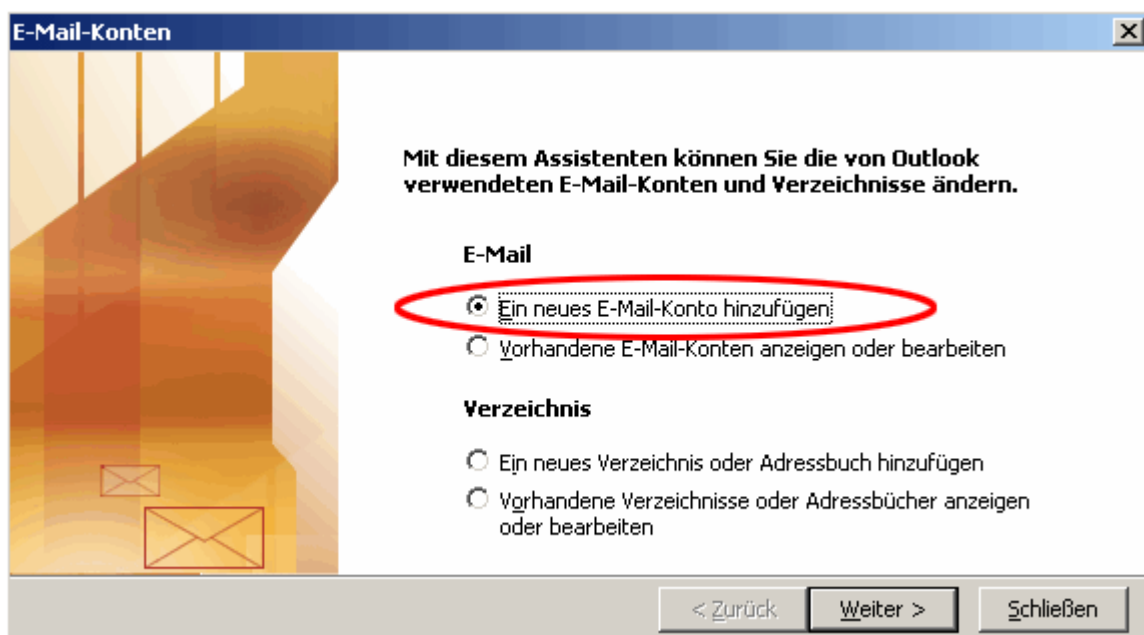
E-Mail-Konten

×

Mit diesem Assistenten können Sie die von Outlook verwendeten E-Mail-Konten und Verzeichnisse ändern.

E-Mail

Ein neues E-Mail-Konto hinzufügen

Vorhandene E-Mail-Konten anzeigen oder bearbeiten

Verzeichnis

Ein neues Verzeichnis oder Adressbuch hinzufügen

Vorhandene Verzeichnisse oder Adressbücher anzeigen oder bearbeiten

< Zurück

Weiter >

Schließen